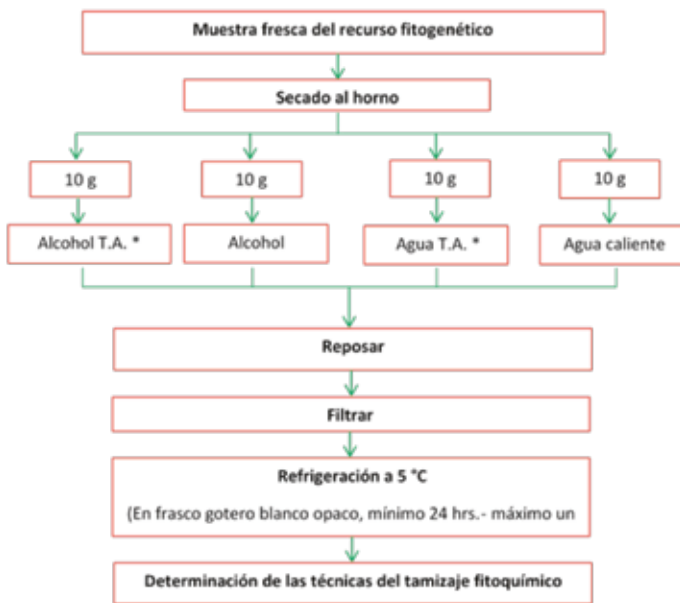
Muestra fresca del recurso fitogenético

Secado al horno

10 g

10 g

10 g

10 g

Alcohol T.A. *

Alcohol

Agua T.A. *

Agua caliente

Reposar

Filtrar

Refrigeración a 5 °C

(En frasco gotero blanco opaco, mínimo 24 hrs.- máximo un

Determinación de las técnicas del tamizaje fitoquímico